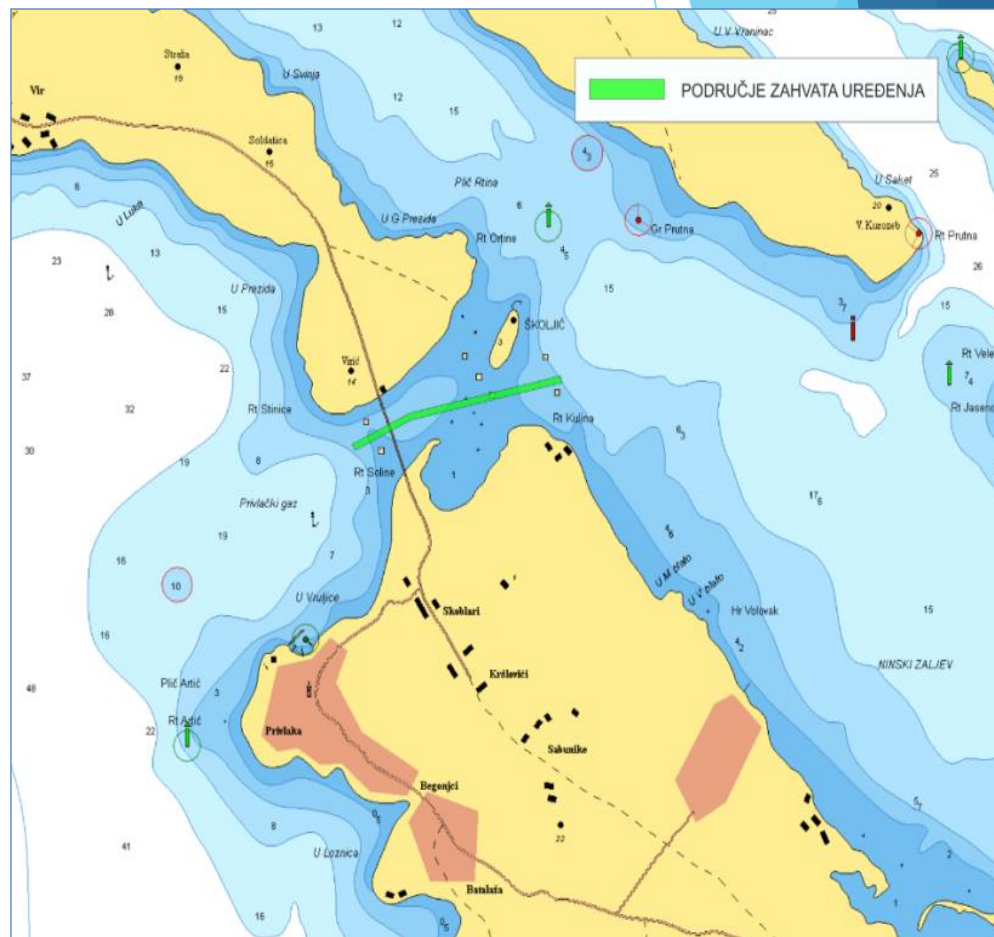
PODRUČJE ZAHVATA UREĐENJA

U V Vranjac
13
12
Straža
19
Vir
U Svinja
12
15
Soldatica
16
$4_3$
U Saket
25
20
V. Kurozeb
Rt Prutna
Gr Prutna
Plič Rtina
6
U G Prezida
Rt Ortine
$4_5$
U Luka
8
23
13
26
U Prezida
15
$3_7$
28
15
ŠKOLJIĆ
3
15
Rt Vele
37
Vrčić
14
22
$7_4$
32
Rt Stinice
Rt Kulina
Rt Jasen
30
19
8
$6_3$
Rt Soline
1
8
$17_8$
Privlački gaz
19
16
7
10
Skoblari
U M. plato
U V. plato
Hr Volovak
15
U Vrulјice
16
$4_2$
Krčlovići
NINSKI ZALJEV
48
Plič Artić
3
Rt Artić
22
Privlaka
Sabunike
Begonjci
$6_7$
8
$0_5$
22
41
U Loznica
2
Batalaža
16
$0_5$
1